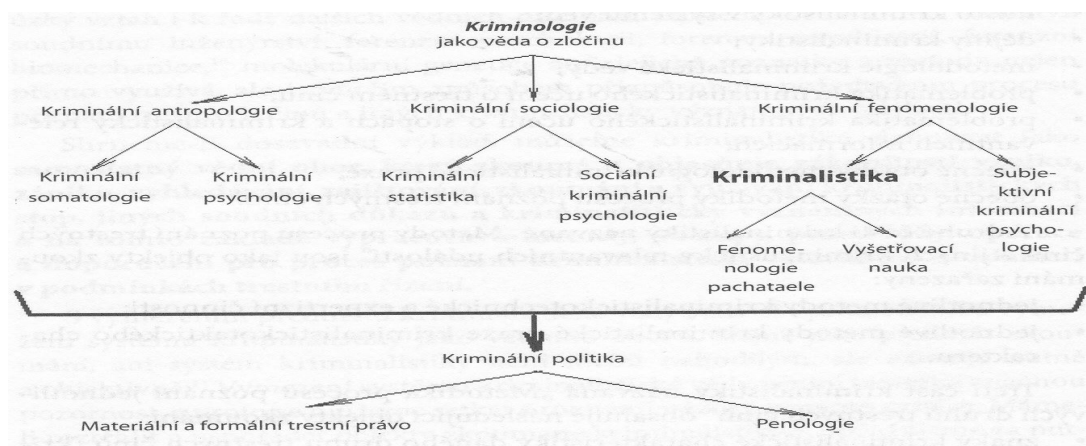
Kriminologie
jako věda o zločinu

Kriminální antropologie

Kriminální sociologie

Kriminální fenomenologie

Kriminální somatologie

Kriminální psychologie

Kriminální statistika

Sociální kriminální psychologie

Kriminalistika

Subjektivní kriminální psychologie

Fenomenologie pachataele

Vyšetřovací nauka

Kriminální politika

Materiální a formální trestní právo

Penologie